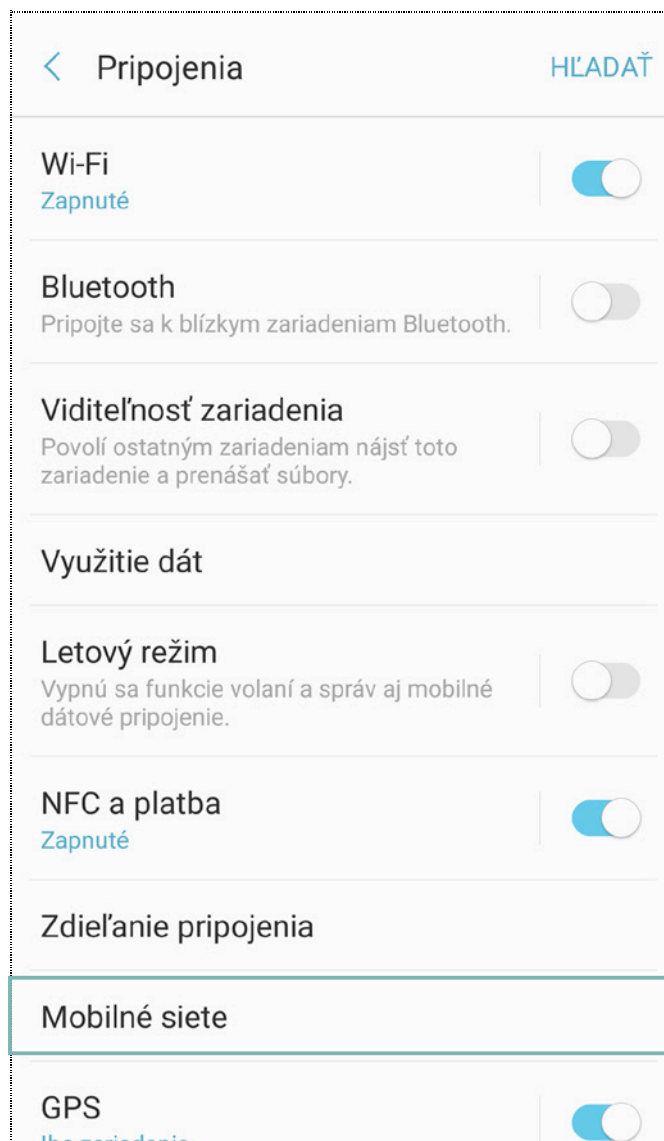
Pripojenia

HĽADAŤ

Wi-Fi
Zapnuté

Bluetooth
Pripojte sa k blízkym zariadeniam Bluetooth.

Viditeľnosť zariadenia
Povolí ostatným zariadeniam nájsť toto zariadenie a prenášať súbory.

Využitie dát

Letový režim
Vypnú sa funkcie volaní a správ aj mobilné dátové pripojenie.

NFC a platba
Zapnuté

Zdieľanie pripojenia

Mobilné siete

GPS
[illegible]